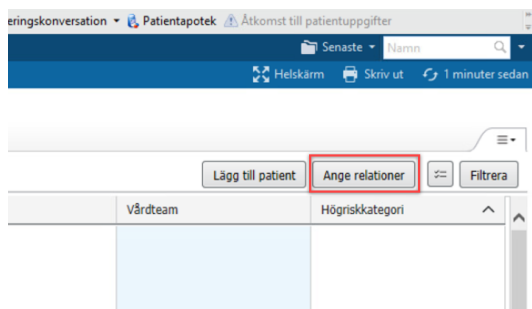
eringskonversation ▾ Patientapotek Åtkomst till patientuppgifter

Senaste ▾ Namn

Helskärm Skriv ut 1 minuter sedan

Lägg till patient Ange relationer Filtrera

| Vårdteam | Högriskkategori |
|---|---|